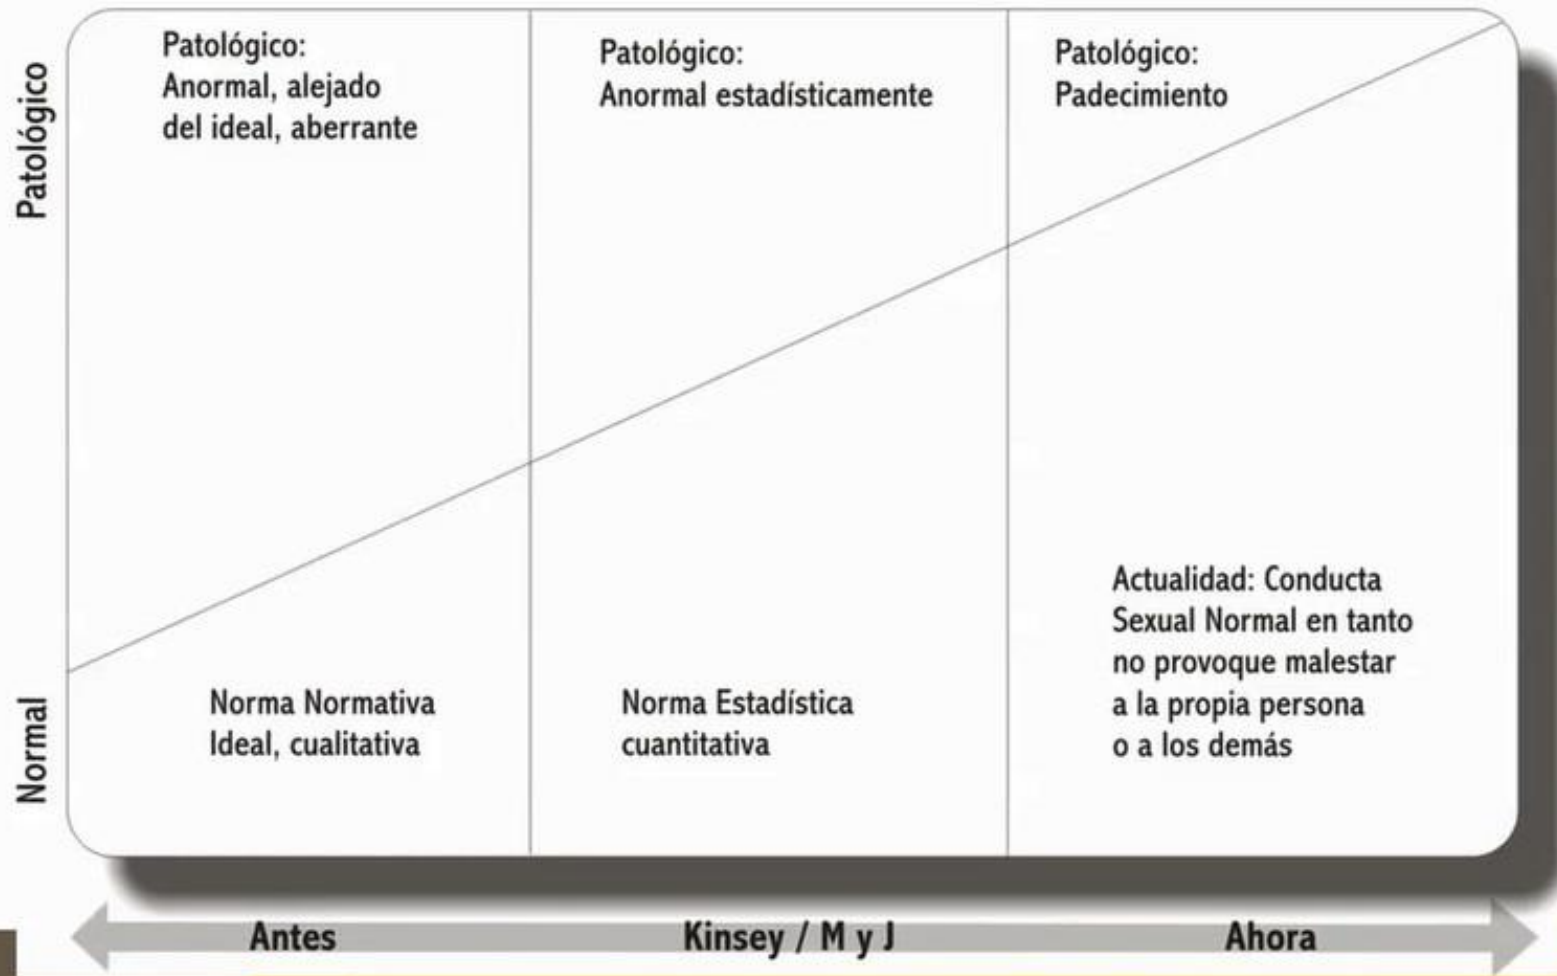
Patológico

Patológico:
Anormal, alejado del ideal, aberrante

Patológico:
Anormal estadísticamente

Patológico:
Padecimiento

Normal

Norma Normativa
Ideal, cualitativa

Norma Estadística
cuantitativa

Actualidad: Conducta Sexual Normal en tanto no provoque malestar a la propia persona o a los demás

Antes

Kinsey / M y J

Ahora